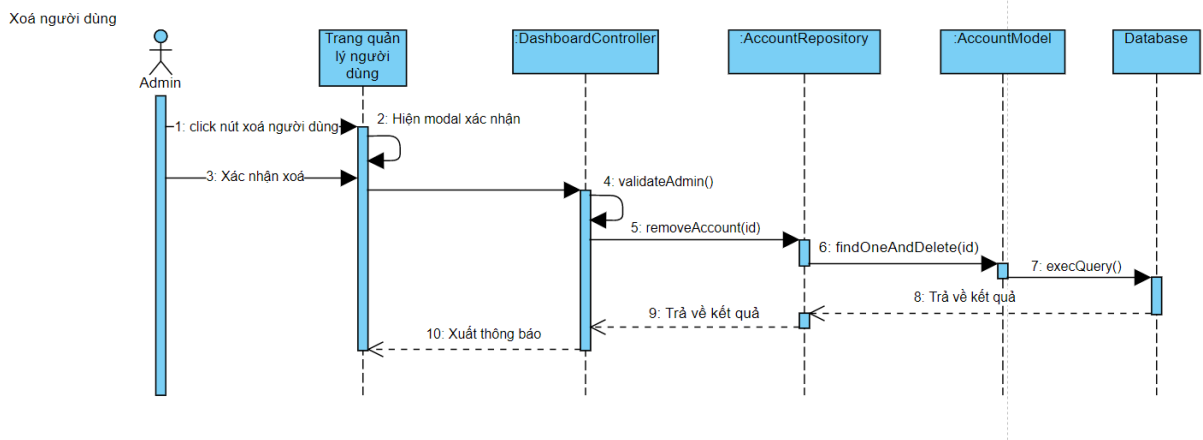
Xoá người dùng

Admin

Trang quản lý người dùng

:DashboardController

:AccountRepository

:AccountModel

Database

1: click nút xoá người dùng

2: Hiện modal xác nhận

3: Xác nhận xoá

4: validateAdmin()

5: removeAccount(id)

6: findOneAndDelete(id)

7: execQuery()

8: Trả về kết quả

9: Trả về kết quả

10: Xuất thông báo